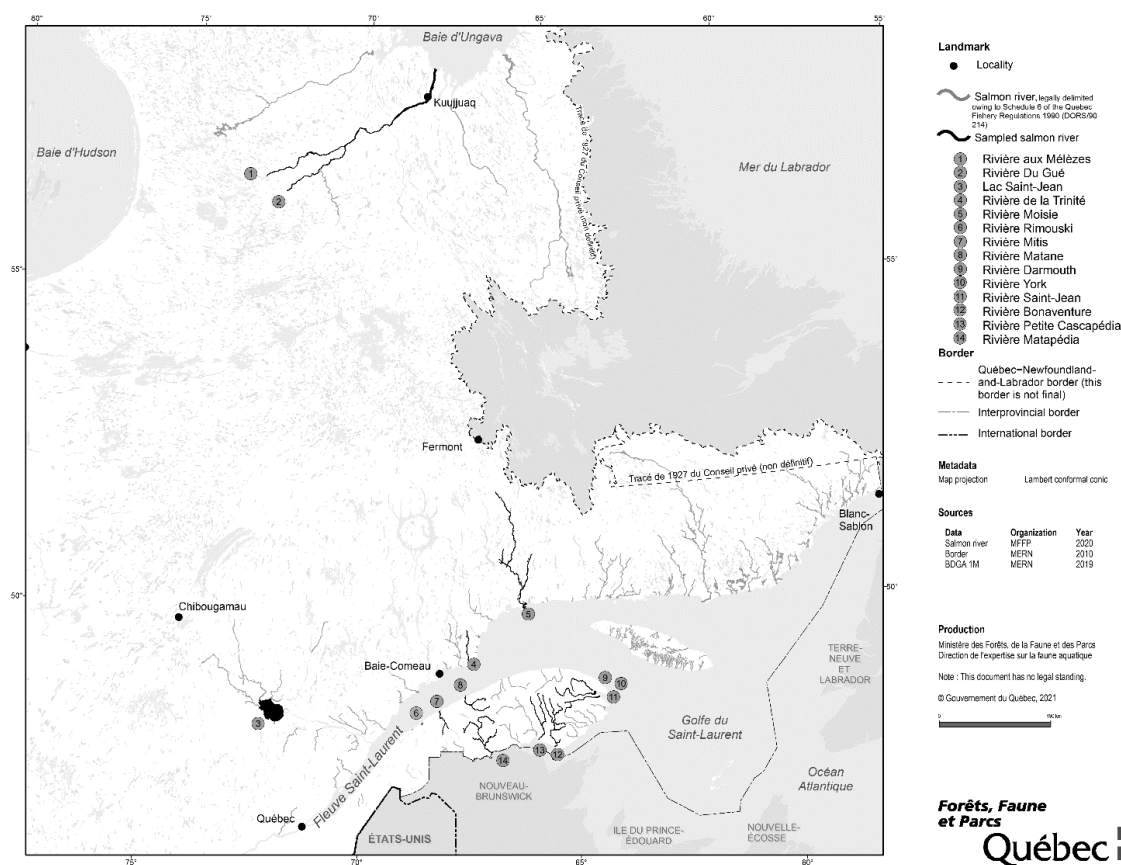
80° 75° 70° 65° 60° 55°

Baie d'Ungava

Kuujjuaq

Baie d'Hudson

Mer du Labrador

Tracé de 1927 du Conseil privé (non définitif)

55° 55°

Fermont

Tracé de 1927 du Conseil privé (non définitif)

Blanc-Sablon

50° 50°

Chibougamau

5

Baie-Comeau

4

8

7

6

3

9

10

11

Golfe du Saint-Laurent

TERRE-NEUVE ET LABRADOR

14

13

12

NOUVEAU-BRUNSWICK

Fleuve Saint-Laurent

Québec

ÉTATS-UNIS

ILE DU PRINCE-ÉDOUARD

NOUVELLE-ÉCOSSE

Océan Atlantique

75° 70° 65° 60°

1

2

Landmark

Locality

Salmon river, legally delimited owing to Schedule 6 of the Quebec Fishery Regulations 1990 (DORS/90 214)

Sampled salmon river

1 Rivière aux Mélèzes
2 Rivière Du Gué
3 Lac Saint-Jean
4 Rivière de la Trinité
5 Rivière Moisie
6 Rivière Rimouski
7 Rivière Mitis
8 Rivière Matane
9 Rivière Darmouth
10 Rivière York
11 Rivière Saint-Jean
12 Rivière Bonaventure
13 Rivière Petite Cascapédia
14 Rivière Matapédia

Border

Québec–Newfoundland-and-Labrador border (this border is not final)

Interprovincial border

International border

Metadata

Map projection Lambert conformal conic

Sources

| Data | Organization | Year |
|---|---|---|
| Salmon river | MFFP | 2020 |
| Border | MERN | 2010 |
| BDGA 1M | MERN | 2019 |

Production

Ministère des Forêts, de la Faune et des Parcs
Direction de l'expertise sur la faune aquatique

Note : This document has no legal standing.

© Gouvernement du Québec, 2021

0 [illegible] km

Forêts, Faune et Parcs
Québec